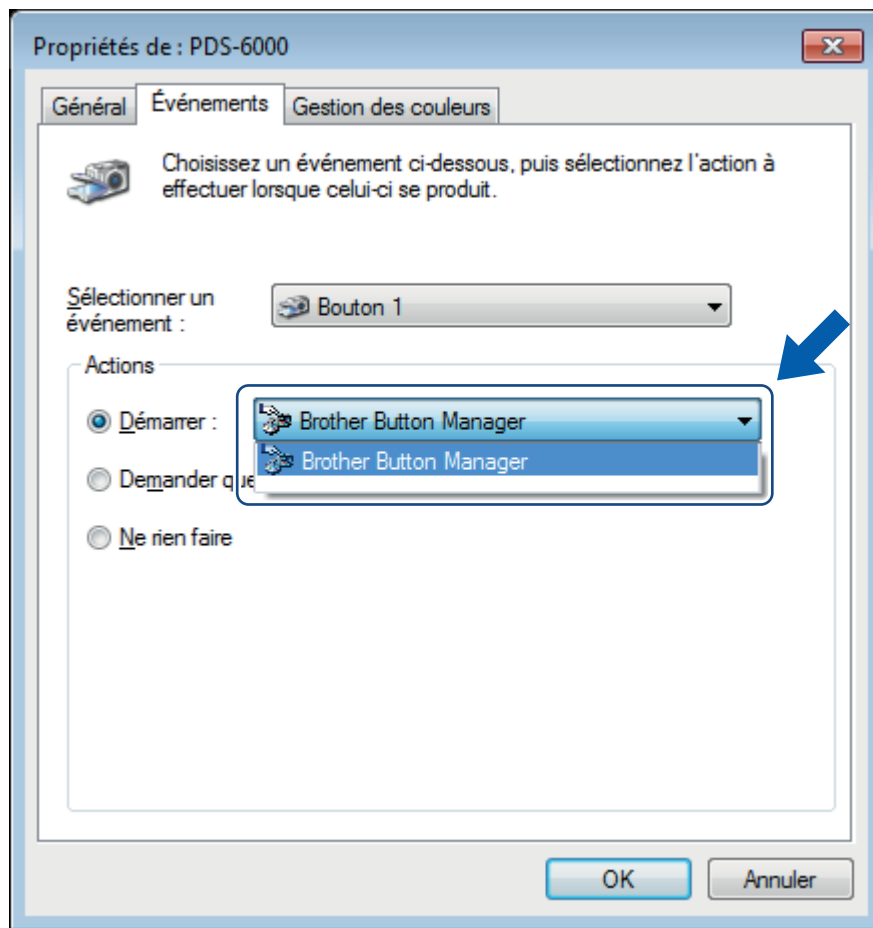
Propriétés de : PDS-6000

Général Événements Gestion des couleurs

Choisissez un événement ci-dessous, puis sélectionnez l'action à effectuer lorsque celui-ci se produit.

Sélectionner un événement : Bouton 1

Actions

Démarrer : Brother Button Manager

Brother Button Manager

Demander qu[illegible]

Ne rien faire

OK Annuler